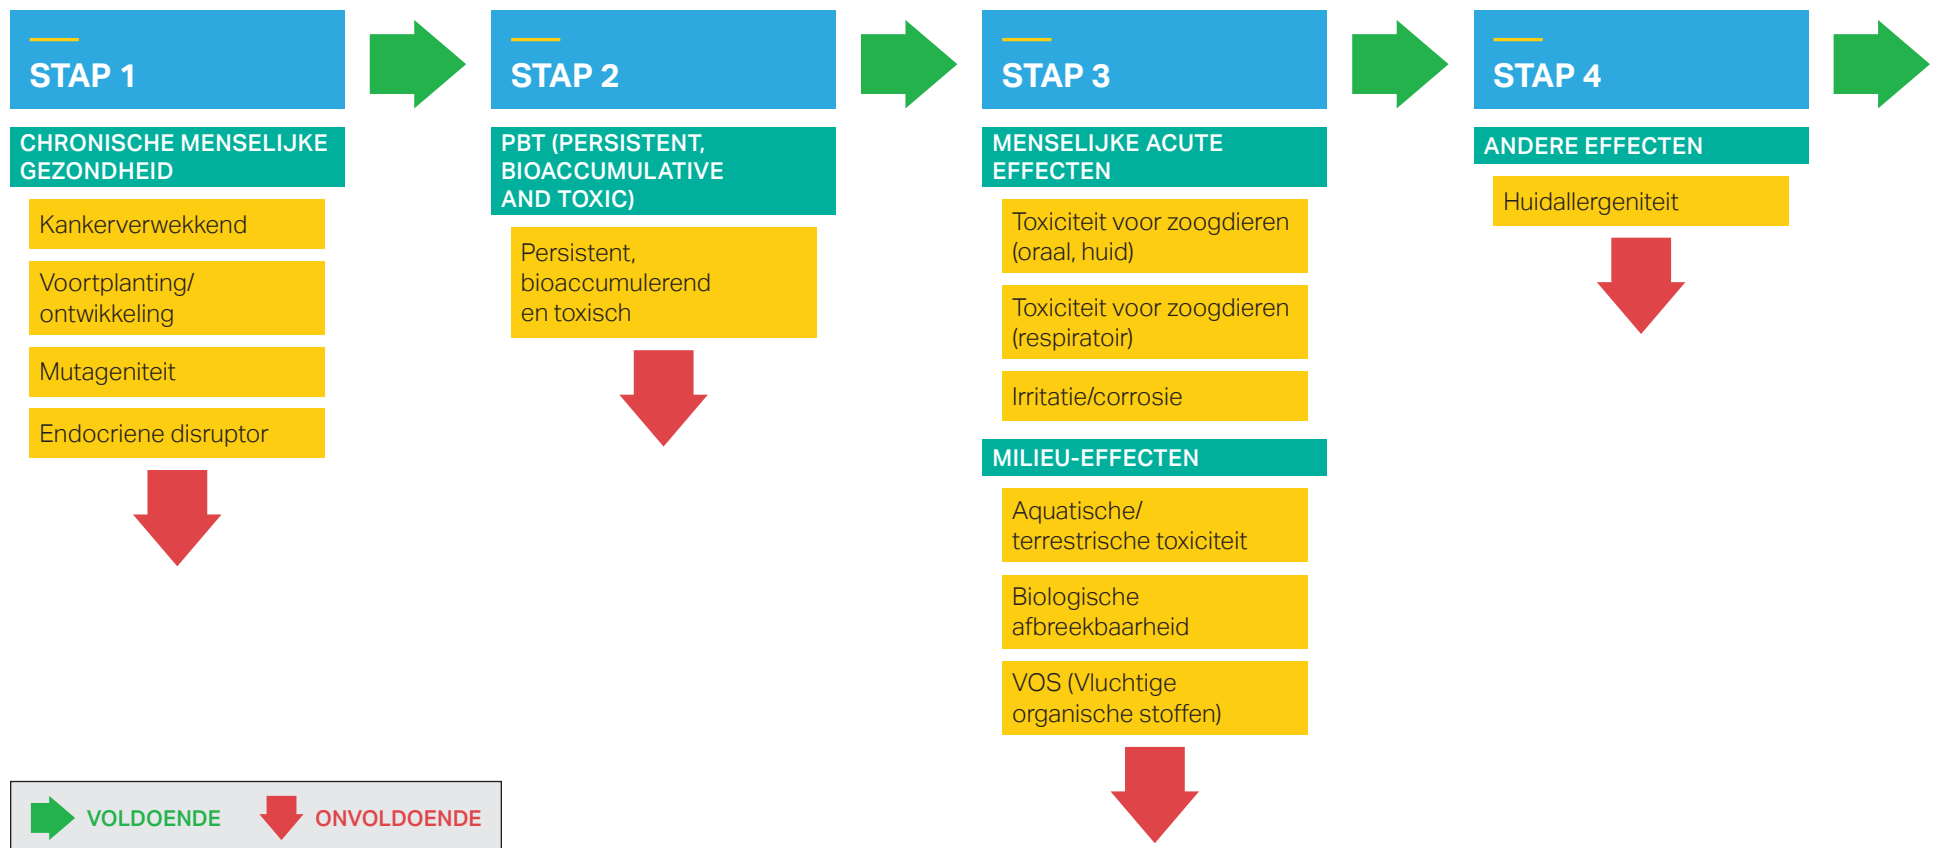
STAP 1

CHRONISCHE MENSELIJKE GEZONDHEID

Kankerverwekkend

Voortplanting/ ontwikkeling

Mutageniteit

Endocriene disruptor

STAP 2

PBT (PERSISTENT, BIOACCUMULATIVE AND TOXIC)

Persistent, bioaccumulerend en toxisch

STAP 3

MENSELIJKE ACUTE EFFECTEN

Toxiciteit voor zoogdieren (oraal, huid)

Toxiciteit voor zoogdieren (respiratoir)

Irritatie/corrosie

MILIEU-EFFECTEN

Aquatische/ terrestrische toxiciteit

Biologische afbreekbaarheid

VOS (Vluchtige organische stoffen)

STAP 4

ANDERE EFFECTEN

Huidallergeniteit

VOLDOENDE ONVOLDOENDE